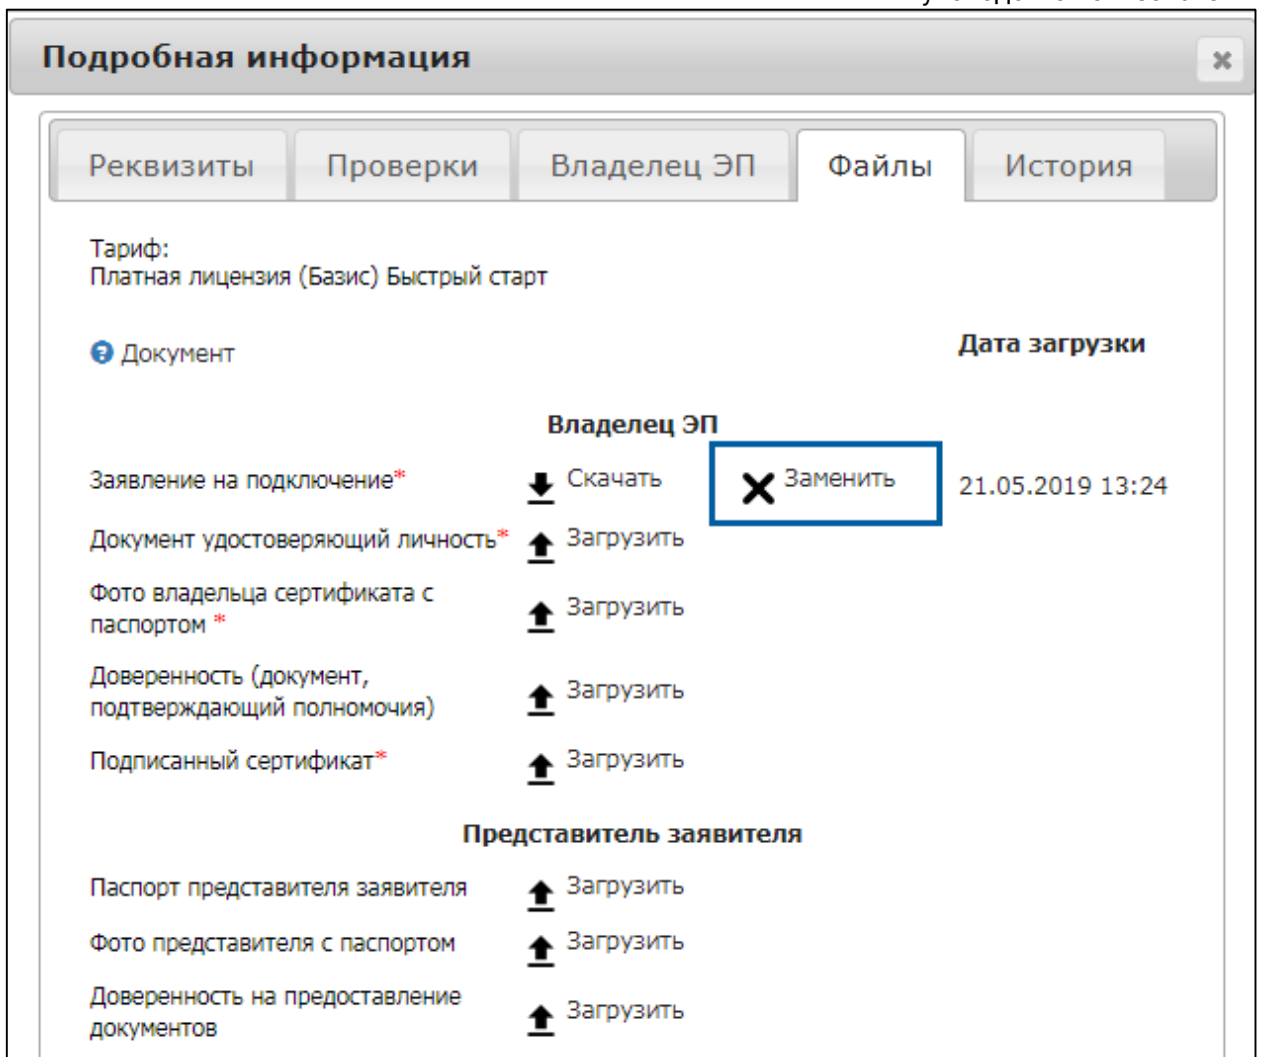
Подробная информация

×

Реквизиты | Проверки | Владелец ЭП | Файлы | История

Тариф:
Платная лицензия (Базис) Быстрый старт

Документ

Дата загрузки

Владелец ЭП

Заявление на подключение* Скачать Заменить 21.05.2019 13:24

Документ удостоверяющий личность* Загрузить

Фото владельца сертификата с паспортом * Загрузить

Доверенность (документ, подтверждающий полномочия) Загрузить

Подписанный сертификат* Загрузить

Представитель заявителя

Паспорт представителя заявителя Загрузить

Фото представителя с паспортом Загрузить

Доверенность на предоставление документов Загрузить